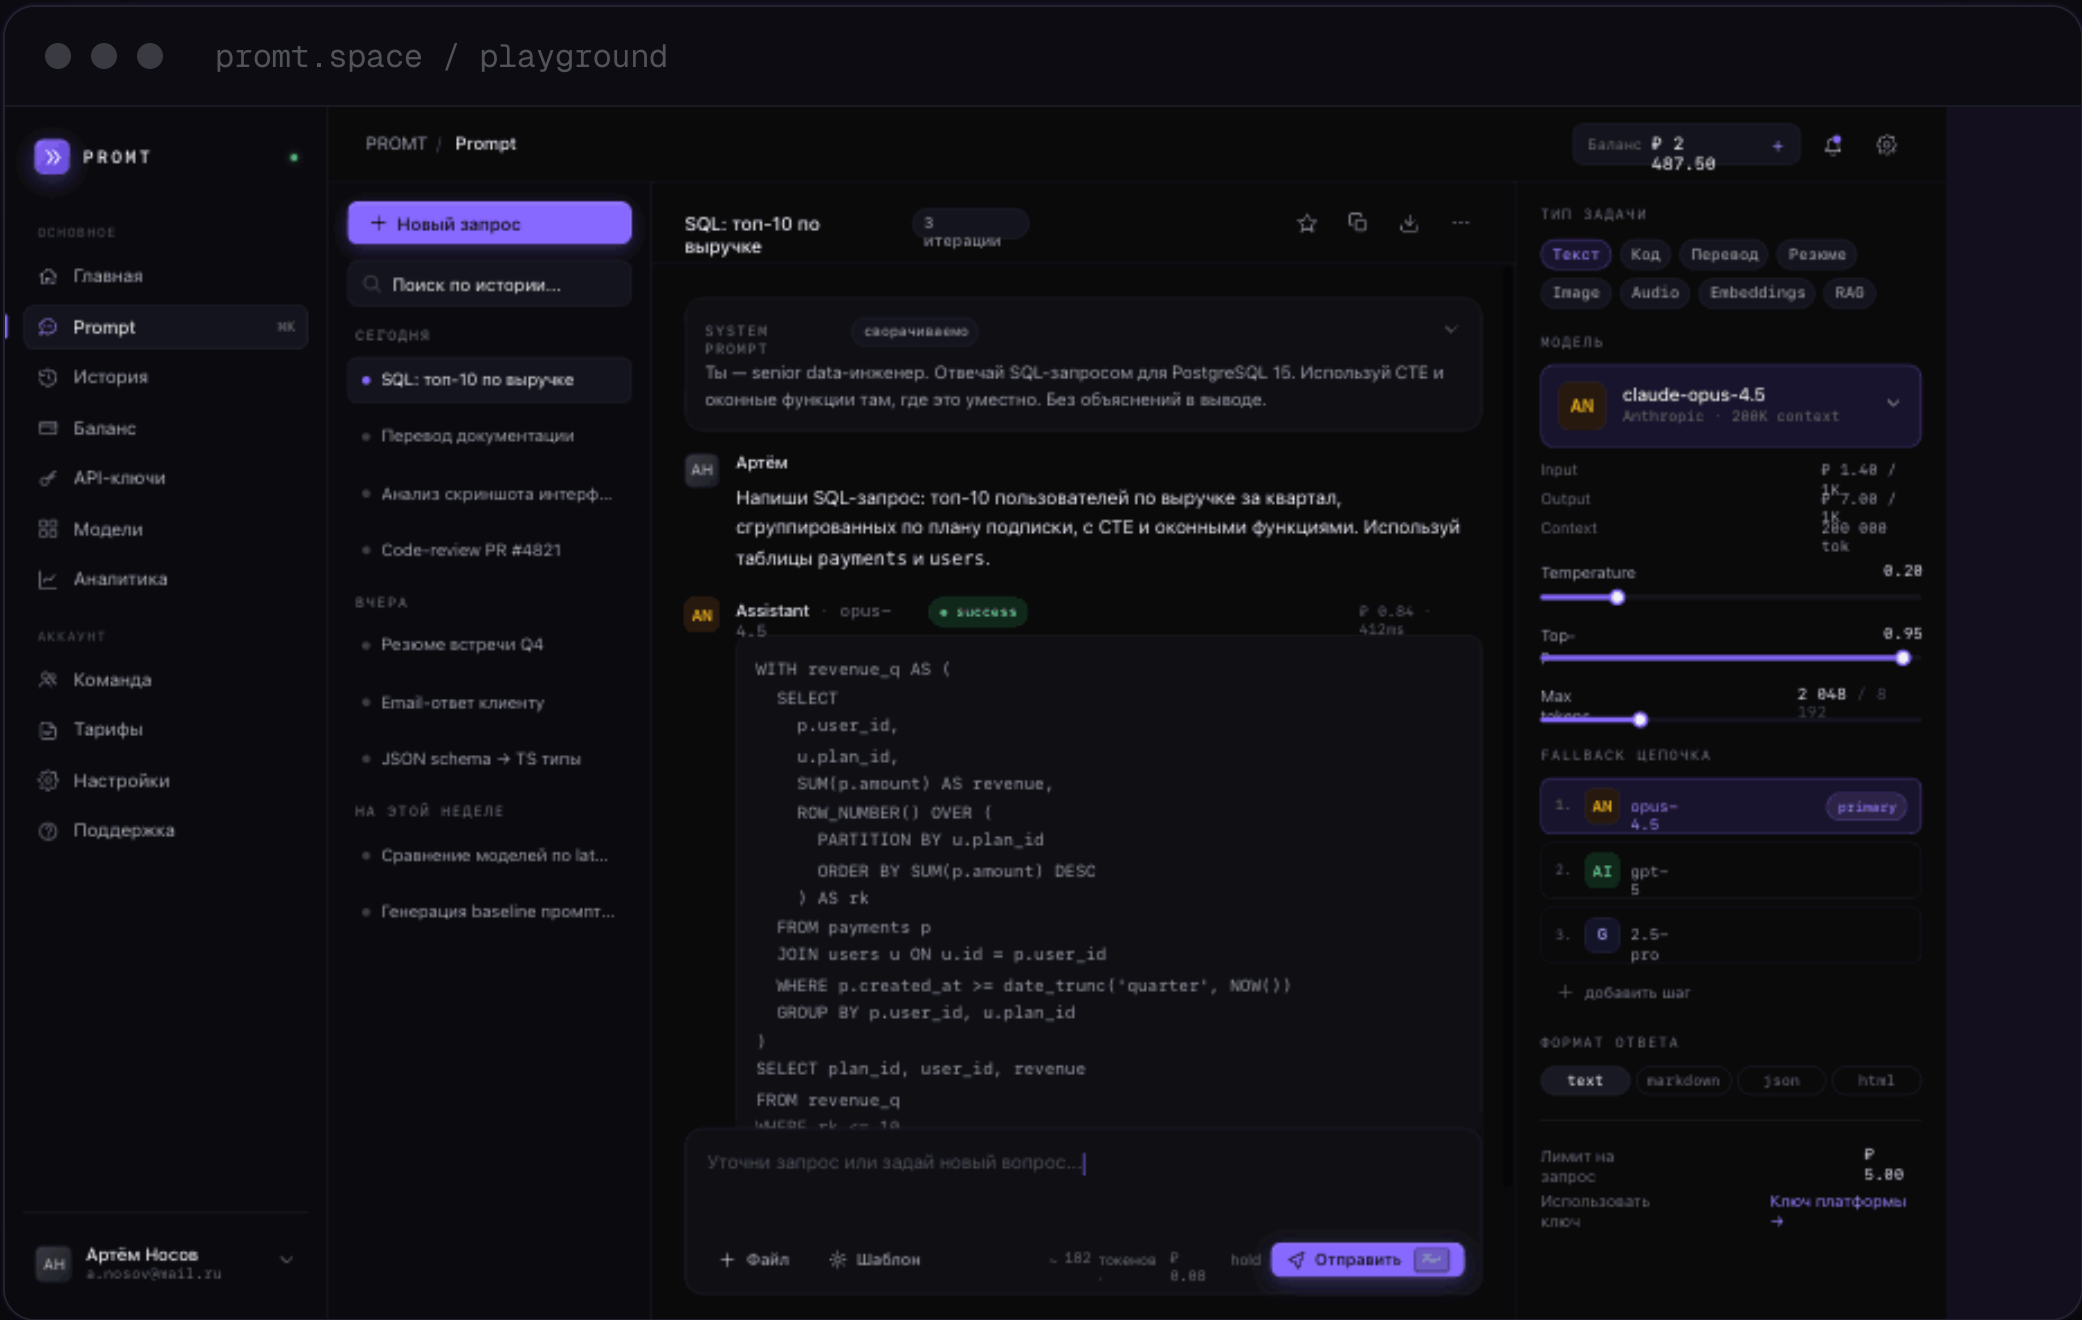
promt.space / playground

PROMT

ОСНОВНОЕ
Главная
Prompt ⌘K
История
Баланс
API-ключи
Модели
Аналитика

АККАУНТ
Команда
Тарифы
Настройки
Поддержка

АН Артём Носов
a.nosov@mail.ru

PROMT / Prompt

+ Новый запрос
Поиск по истории...

СЕГОДНЯ
SQL: топ-10 по выручке
Перевод документации
Анализ скриншота интерф...
Code-review PR #4821

ВЧЕРА
Резюме встречи Q4
Email-ответ клиенту
JSON schema → TS типы

НА ЭТОЙ НЕДЕЛЕ
Сравнение моделей по lat...
Генерация baseline промпт...

SQL: топ-10 по выручке
3 итерации

SYSTEM PROMPT сворачиваемо
Ты — senior data-инженер. Отвечай SQL-запросом для PostgreSQL 15. Используй CTE и оконные функции там, где это уместно. Без объяснений в выводе.

АН Артём
Напиши SQL-запрос: топ-10 пользователей по выручке за квартал, сгруппированных по плану подписки, с CTE и оконными функциями. Используй таблицы payments и users.

AN Assistant · opus-4.5 • success ₽ 0.84 · 412ms

WITH revenue_q AS (
  SELECT
    p.user_id,
    u.plan_id,
    SUM(p.amount) AS revenue,
    ROW_NUMBER() OVER (
      PARTITION BY u.plan_id
      ORDER BY SUM(p.amount) DESC
    ) AS rk
  FROM payments p
  JOIN users u ON u.id = p.user_id
  WHERE p.created_at >= date_trunc('quarter', NOW())
  GROUP BY p.user_id, u.plan_id
)
SELECT plan_id, user_id, revenue
FROM revenue_q
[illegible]

Уточни запрос или задай новый вопрос...
+ Файл Шаблон ~ 182 токенов · ₽ 0.08 hold Отправить

Баланс ₽ 2 487.50 +

ТИП ЗАДАЧИ
Текст Код Перевод Резюме Image Audio Embeddings RAG

МОДЕЛЬ
AN claude-opus-4.5
Anthropic · 200K context

Input ₽ 1.40 / 1K
Output ₽ 7.00 / 1K
Context 200 000 tok

Temperature 0.20
Top-p 0.95
Max tokens 2 048 / 8 192

FALLBACK ЦЕПОЧКА
1. AN opus-4.5 primary
2. AI gpt-5
3. G 2.5-pro
+ добавить шаг

ФОРМАТ ОТВЕТА
text markdown json html

Лимит на запрос ₽ 5.00
Использовать ключ Ключ платформы →